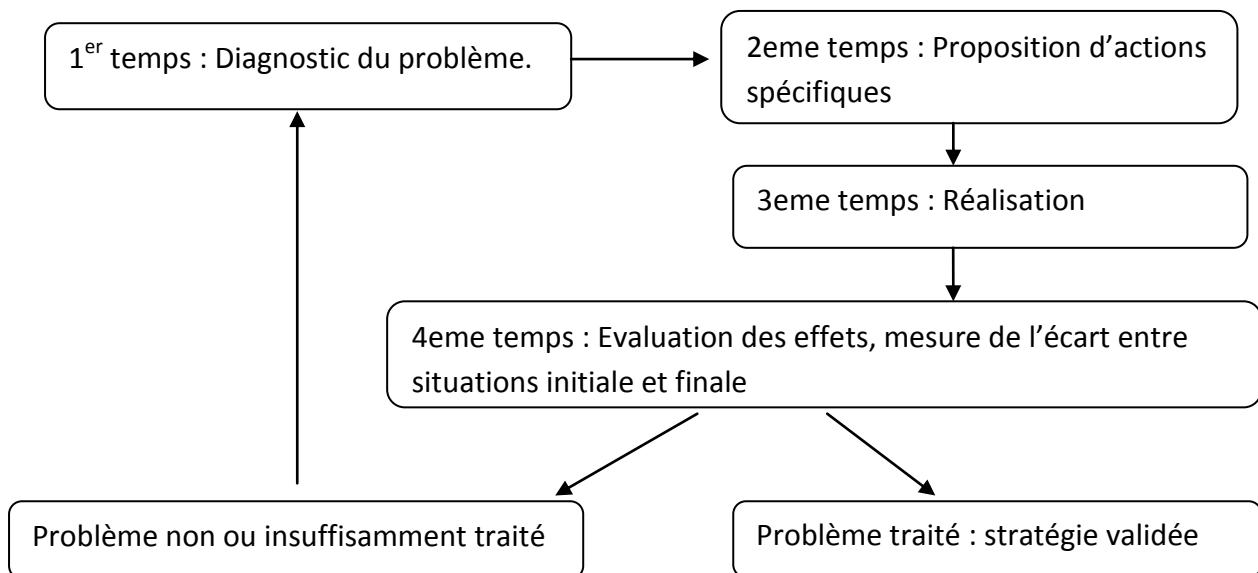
1$^{er}$ temps : Diagnostic du problème.

2eme temps : Proposition d’actions spécifiques

3eme temps : Réalisation

4eme temps : Evaluation des effets, mesure de l’écart entre situations initiale et finale

Problème non ou insuffisamment traité

Problème traité : stratégie validée